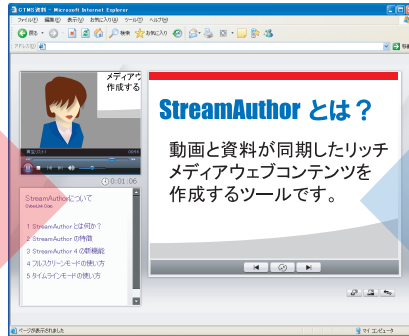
GTMS資料 - Microsoft Internet Explorer

ファイル(F) 編集(E) 表示(V) お気に入り(A) ツール(T) ヘルプ(H)

戻る 検索 お気に入り

アドレス(D)

メディアウ
作成する

再生 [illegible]

0:01 06

StreamAuthorについて
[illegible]

1 StreamAuthor とは何か？
2 StreamAuthor の特徴
3 StreamAuthor 4 の新機能
4 フルスクリーンモードの使い方
5 タイムラインモードの使い方

StreamAuthor とは？

動画と資料が同期したリッチメディアウェブコンテンツを作成するツールです。

ページが表示されました

マイ コンピュータ